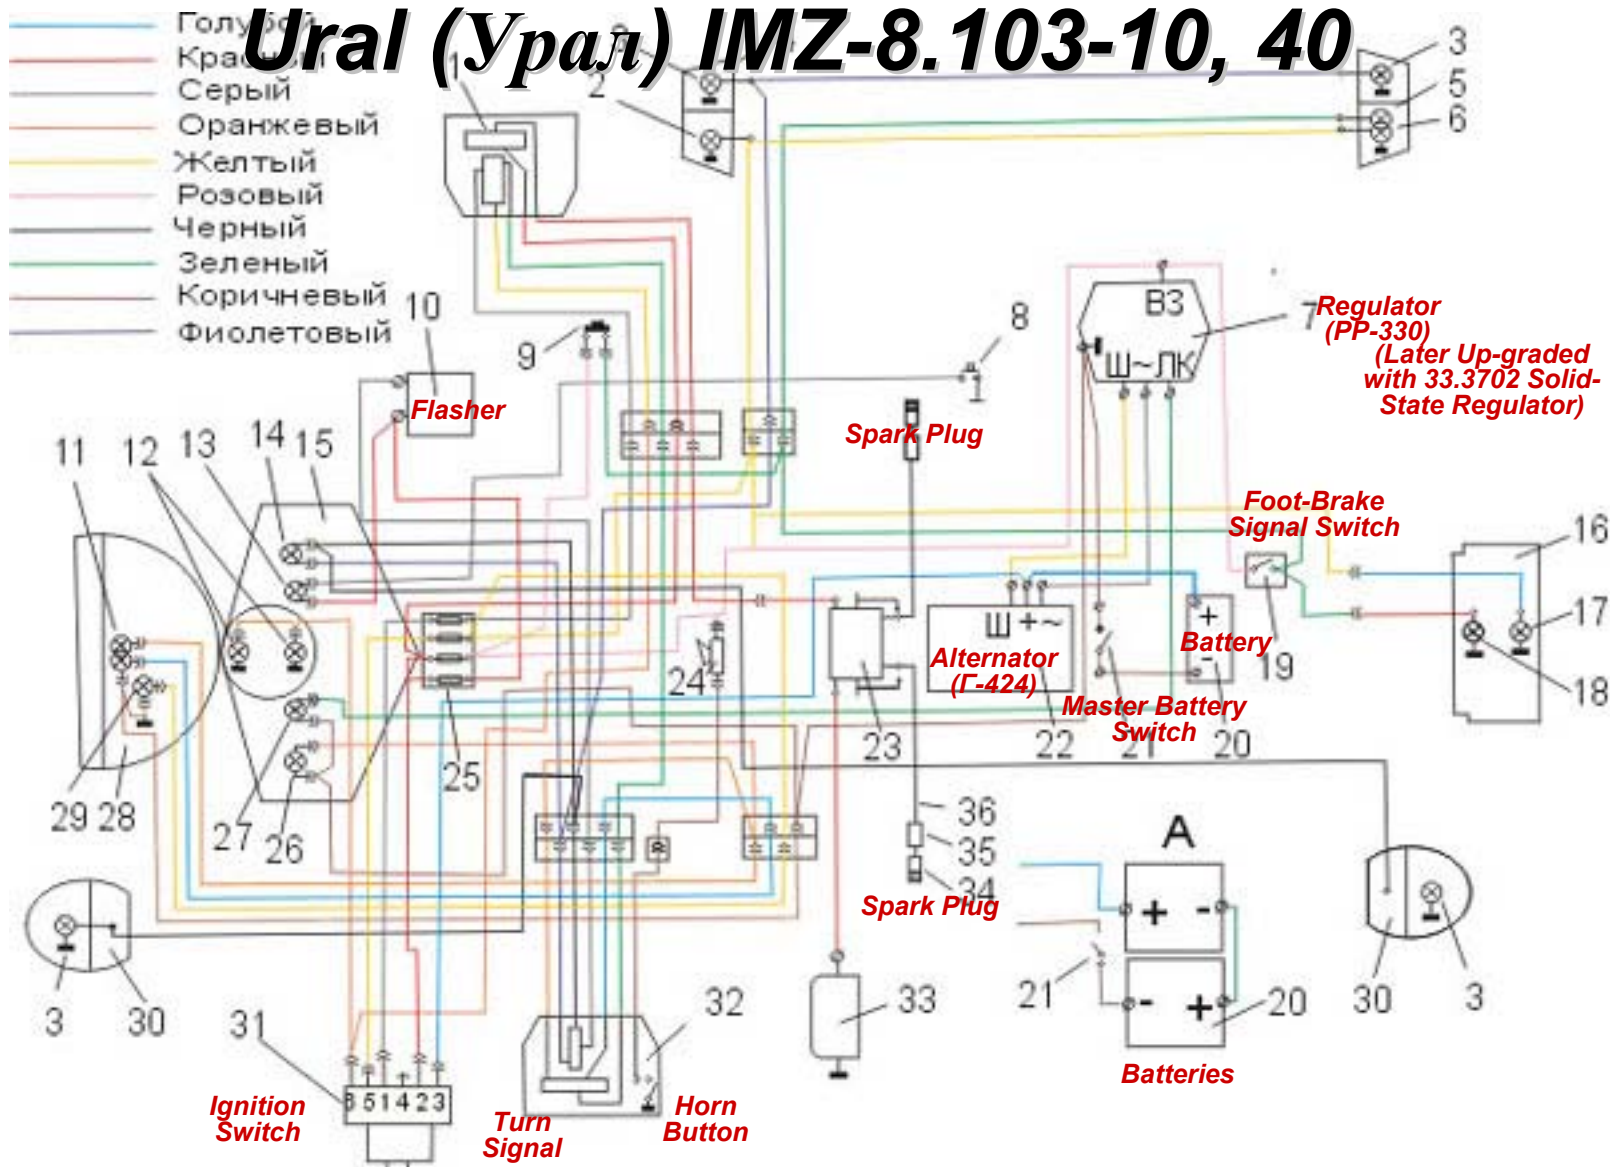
Ural (Урал) IMZ-8.103-10, 40

Голубой
Красный
Серый
Оранжевый
Желтый
Розовый
Черный
Зеленый
Коричневый
Фиолетовый

1
2
3
5
6
7 Regulator (PP-330) (Later Up-graded with 33.3702 Solid-State Regulator)
ВЗ
Ш~ЛК
8
9
10
Flasher
Spark Plug
11 12 13 14 15
Foot-Brake Signal Switch
16
17
18
Battery
19
Ш + ~
Alternator (Г-424)
Master Battery Switch
22 21 20
23
24
25
29 28
27 26
36
35
34
Spark Plug
A
3 30
31
32
33
21
20
30
3
Batteries
3 5 1 4 2 3
Ignition Switch
Turn Signal
Horn Button